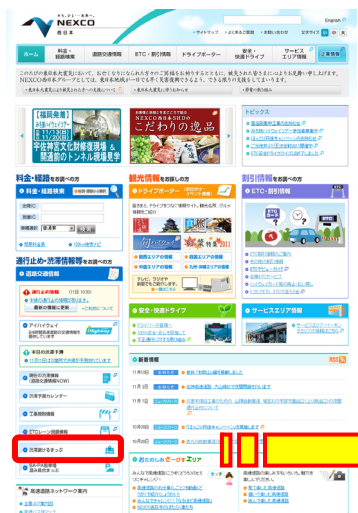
NEXCO
西日本

English

ホーム
料金・経路検索
道路交通情報
ETC・割引情報
ドライブガイド
安全・快適ドライブ
サービスエリア情報

【福岡県】
宇佐神宮文化財修復現場&関通前のトンネル現場見学

NEXCO西日本エリアのこだわりの逸品

トピックス

料金・経路をお調べの方
料金・経路検索
出発IC
到着IC
検索

観光情報をお探しの方
ドライブガイド

割引情報をお探しの方
ETC・割引情報

通行止め・渋滞情報等をお調べの方
道路交通情報
通行止め情報
アイハイウェイ
本日の工事予定
通行止め予定
渋滞予測カレンダー
工事規制情報
ETCレーン閉鎖情報
渋滞ぬけまっぷ

安全・快適ドライブ
サービスエリア情報

新着情報

高速道路ネットワーク案内